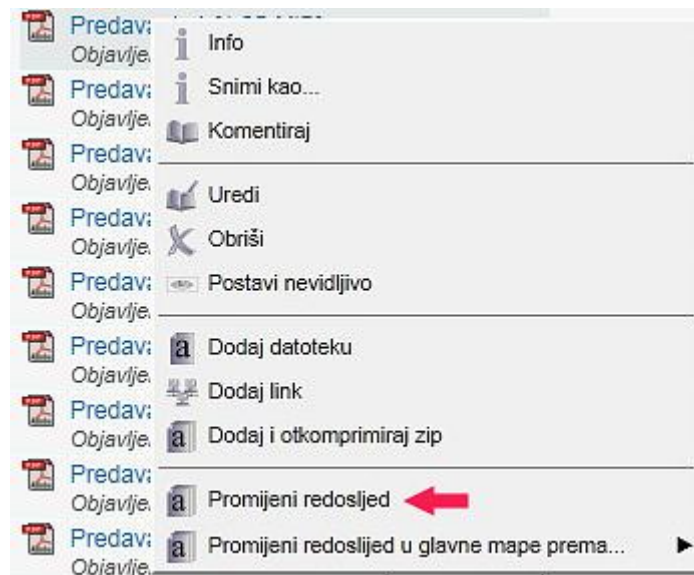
Predava
Objavlje
Predava
Objavlje
Predava
Objavlje
Predava
Objavlje
Predava
Objavlje
Predava
Objavlje
Predava
Objavlje
Predava
Objavlje
Predava
Objavlje

Info
Snimi kao...
Komentiraj
Uredi
Obriši
Postavi nevidljivo
Dodaj datoteku
Dodaj link
Dodaj i otkomprimiraj zip
Promijeni redoslijed
Promijeni redoslijed u glavne mape prema...